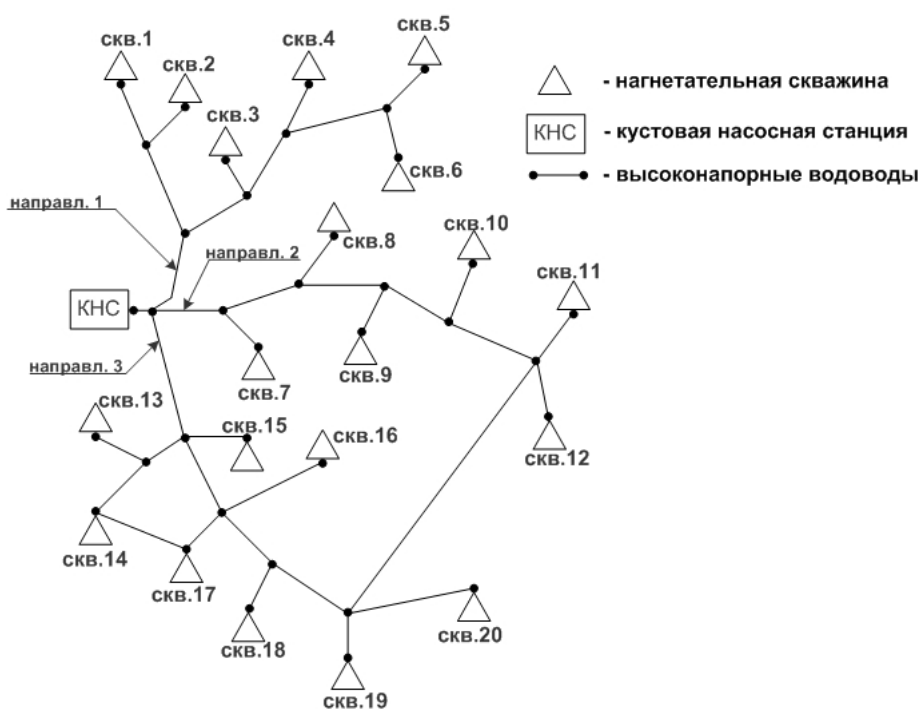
скв.1
скв.2
скв.3
скв.4
скв.5
скв.6
- нагнетательная скважина
КНС
- кустовая насосная станция
- высоконапорные водоводы
направл. 1
направл. 2
направл. 3
КНС
скв.7
скв.8
скв.9
скв.10
скв.11
скв.12
скв.13
скв.14
скв.15
скв.16
скв.17
скв.18
скв.19
скв.20